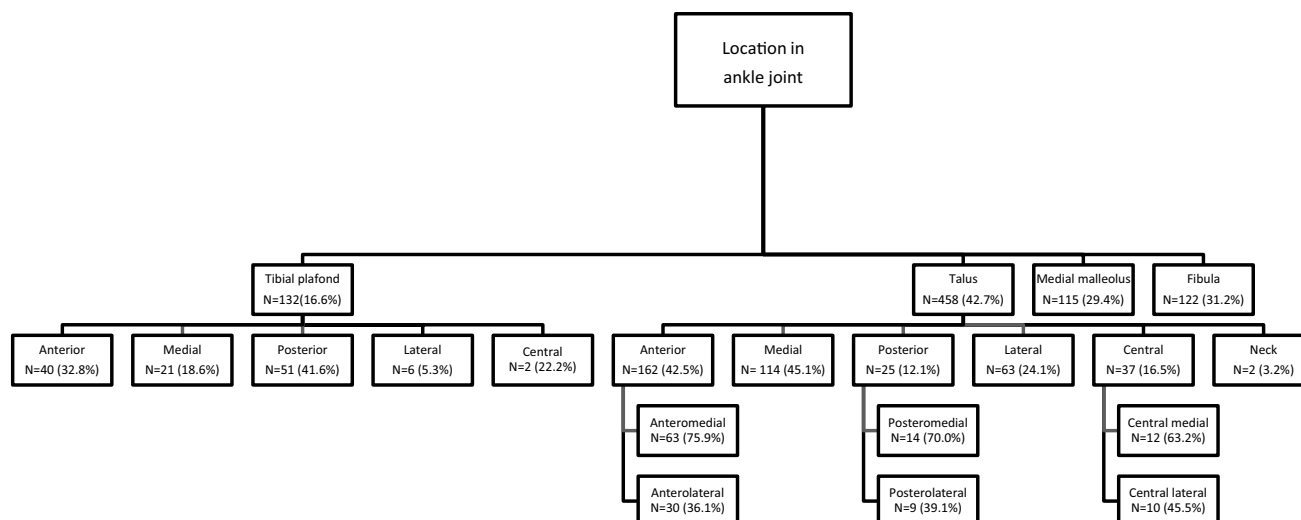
Location in ankle joint

Tibial plafond
N=132(16.6%)

Talus
N=458 (42.7%)

Medial malleolus
N=115 (29.4%)

Fibula
N=122 (31.2%)

Anterior
N=40 (32.8%)

Medial
N=21 (18.6%)

Posterior
N=51 (41.6%)

Lateral
N=6 (5.3%)

Central
N=2 (22.2%)

Anterior
N=162 (42.5%)

Medial
N=114 (45.1%)

Posterior
N=25 (12.1%)

Lateral
N=63 (24.1%)

Central
N=37 (16.5%)

Neck
N=2 (3.2%)

Anteromedial
N=63 (75.9%)

Anterolateral
N=30 (36.1%)

Posteromedial
N=14 (70.0%)

Posterolateral
N=9 (39.1%)

Central medial
N=12 (63.2%)

Central lateral
N=10 (45.5%)